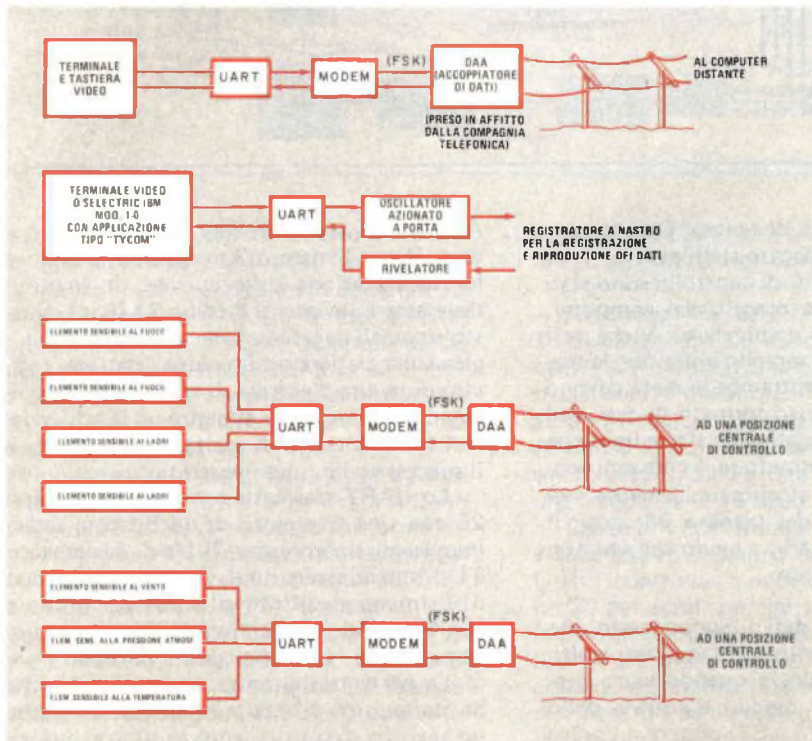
TERMINALE E TASTIERA VIDEO

UART

MODEM

(FSK)

DAA (ACCOPPIATORE DI DATI)

(PRESO IN AFFITTO DALLA COMPAGNIA TELEFONICA)

AL COMPUTER DISTANTE

TERMINALE VIDEO O SELECTRIC IBM MOD. 1-0 CON APPLICAZIONE TIPO "TYCOM"

UART

OSCILLATORE AZIONATO A PORTA

RIVELATORE

REGISTRATORE A NASTRO PER LA REGISTRAZIONE E RIPRODUZIONE DEI DATI

ELEMENTO SENSIBILE AL FUOCO

ELEMENTO SENSIBILE AL FUOCO

ELEMENTO SENSIBILE AI LADRI

ELEMENTO SENSIBILE AI LADRI

UART

MODEM

(FSK)

DAA

AD UNA POSIZIONE CENTRALE DI CONTROLLO

ELEMENTO SENSIBILE AL VENTO

ELEM. SENS. ALLA PRESSIONE ATMOSF.

ELEM. SENSIBILE ALLA TEMPERATURA

UART

MODEM

(FSK)

DAA

AD UNA POSIZIONE CENTRALE DI CONTROLLO